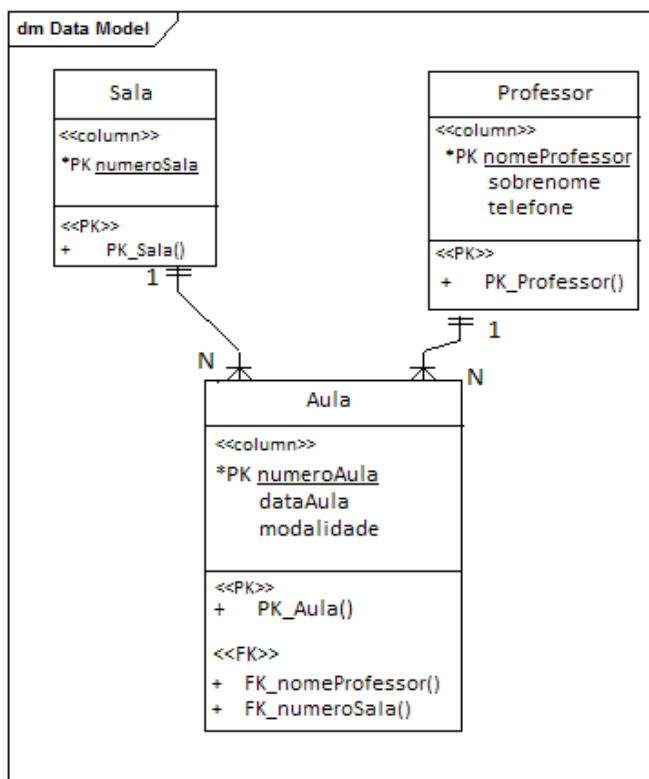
dm Data Model

Sala

<<column>>
*PK numeroSala

<<PK>>
+ PK_Sala()

Professor

<<column>>
*PK nomeProfessor
sobrenome
telefone

<<PK>>
+ PK_Professor()

1

1

N

N

Aula

<<column>>
*PK numeroAula
dataAula
modalidade

<<PK>>
+ PK_Aula()

<<FK>>
+ FK_nomeProfessor()
+ FK_numeroSala()